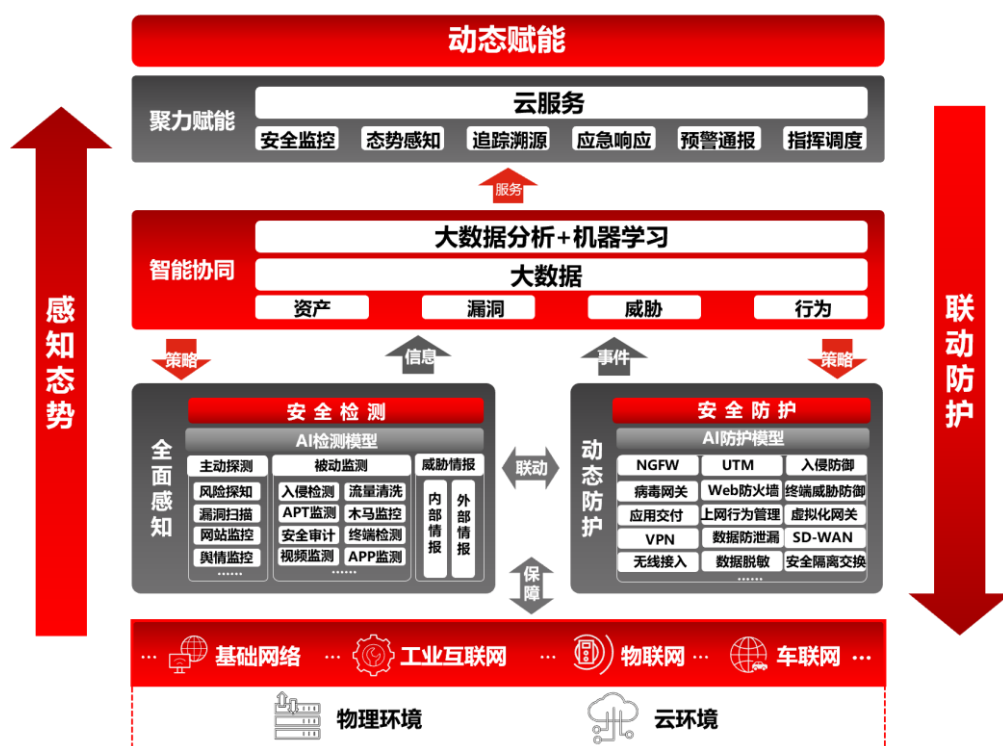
动态赋能

聚力赋能
云服务
安全监控 态势感知 追踪溯源 应急响应 预警通报 指挥调度

服务

智能协同
大数据分析+机器学习
大数据
资产 漏洞 威胁 行为

策略 信息 事件 策略

感知态势

联动防护

全面感知
安全检测
AI检测模型
主动探测
风险探知
漏洞扫描
网站监控
舆情监控
……
被动监测
入侵检测 流量清洗
APT监测 木马监控
安全审计 终端检测
视频监测 APP监测
……
威胁情报
内部情报
外部情报

联动

动态防护
安全防护
AI防护模型
NGFW UTM 入侵防御
病毒网关 Web防火墙 终端威胁防御
应用交付 上网行为管理 虚拟化网关
VPN 数据防泄漏 SD-WAN
无线接入 数据脱敏 安全隔离交换
……

保障

… 基础网络 … 工业互联网 … 物联网 … 车联网 …
物理环境 云环境